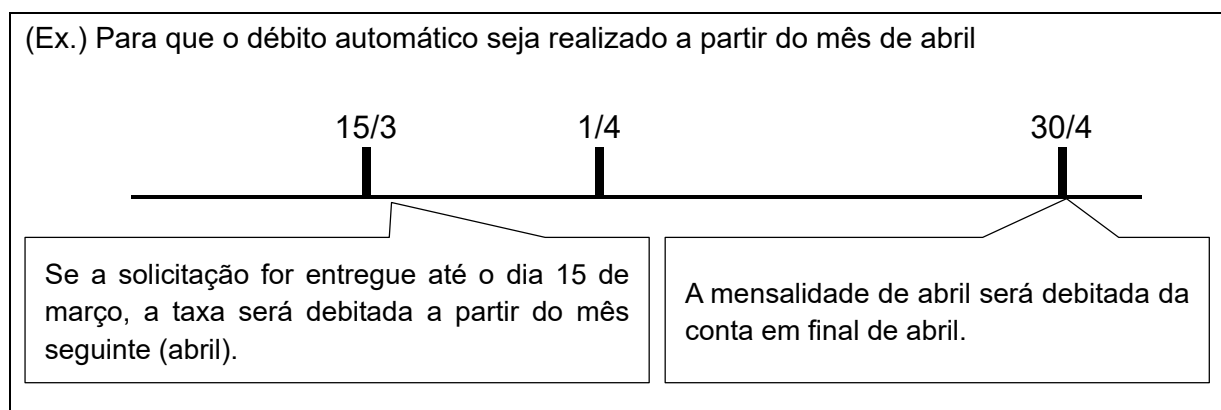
(Ex.) Para que o débito automático seja realizado a partir do mês de abril

15/3

1/4

30/4

Se a solicitação for entregue até o dia 15 de março, a taxa será debitada a partir do mês seguinte (abril).

A mensalidade de abril será debitada da conta em final de abril.